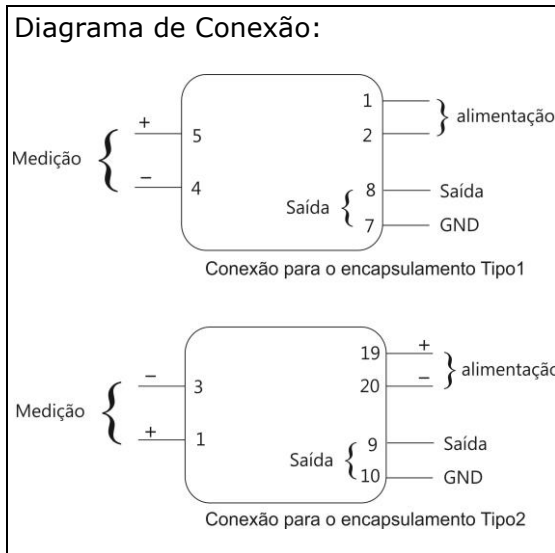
Diagrama de Conexão:

+
Medição
−
5
4
1
2
alimentação
Saída
8
7
Saída
GND

Conexão para o encapsulamento Tipo1

−
Medição
+
3
1
19
20
+
−
alimentação
Saída
9
10
Saída
GND

Conexão para o encapsulamento Tipo2